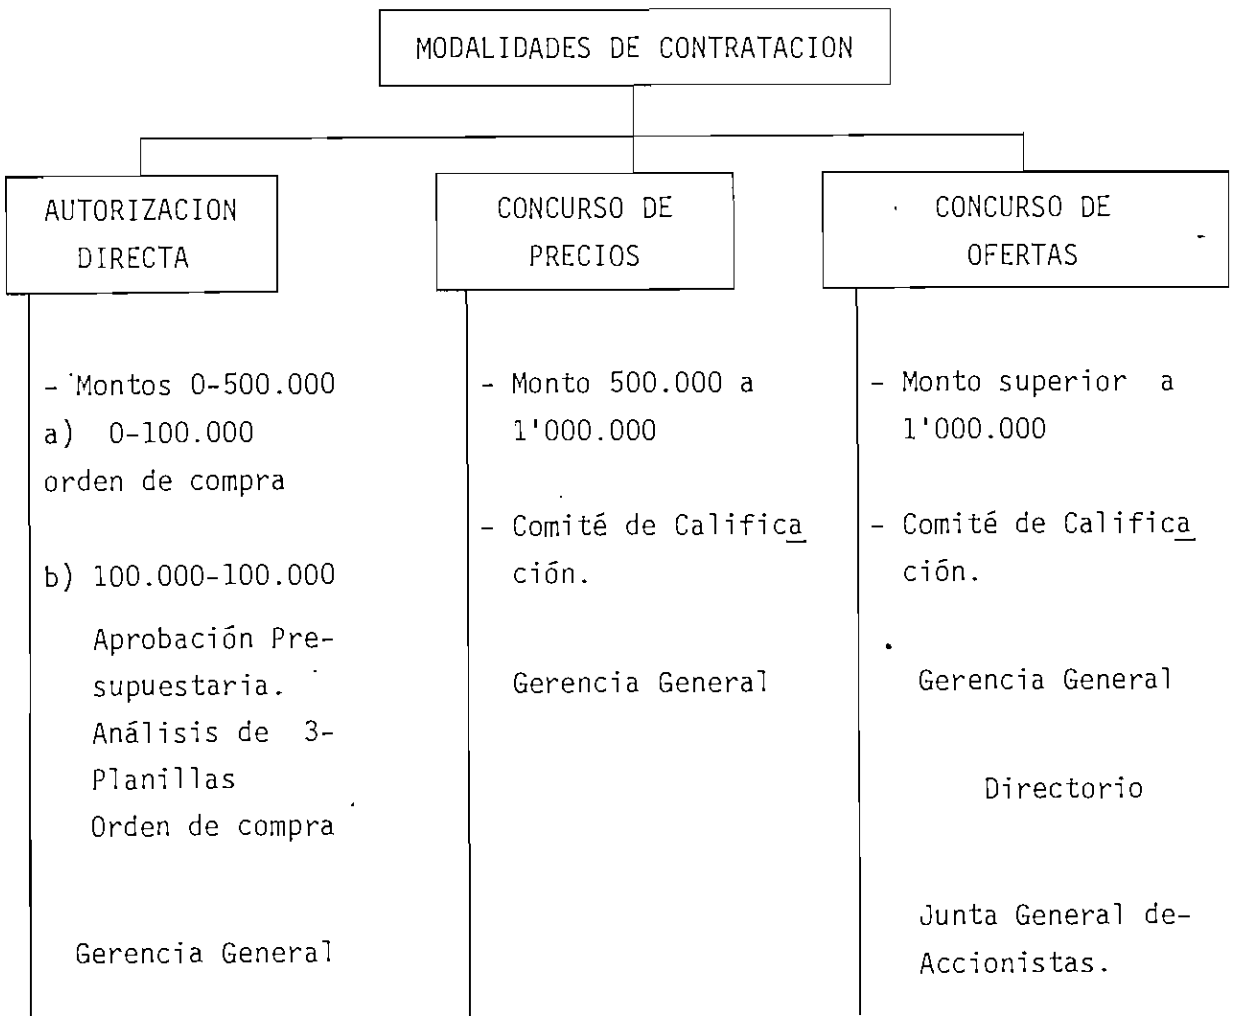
MODALIDADES DE CONTRATACION

AUTORIZACION DIRECTA

- Montos 0-500.000
a) 0-100.000 orden de compra

b) 100.000-100.000
Aprobación Presupuestaria.
Análisis de 3-Planillas
Orden de compra

Gerencia General

CONCURSO DE PRECIOS

- Monto 500.000 a 1'000.000

- Comité de Calificación.

Gerencia General

CONCURSO DE OFERTAS

- Monto superior a 1'000.000

- Comité de Calificación.

Gerencia General

Directorio

Junta General de-Accionistas.